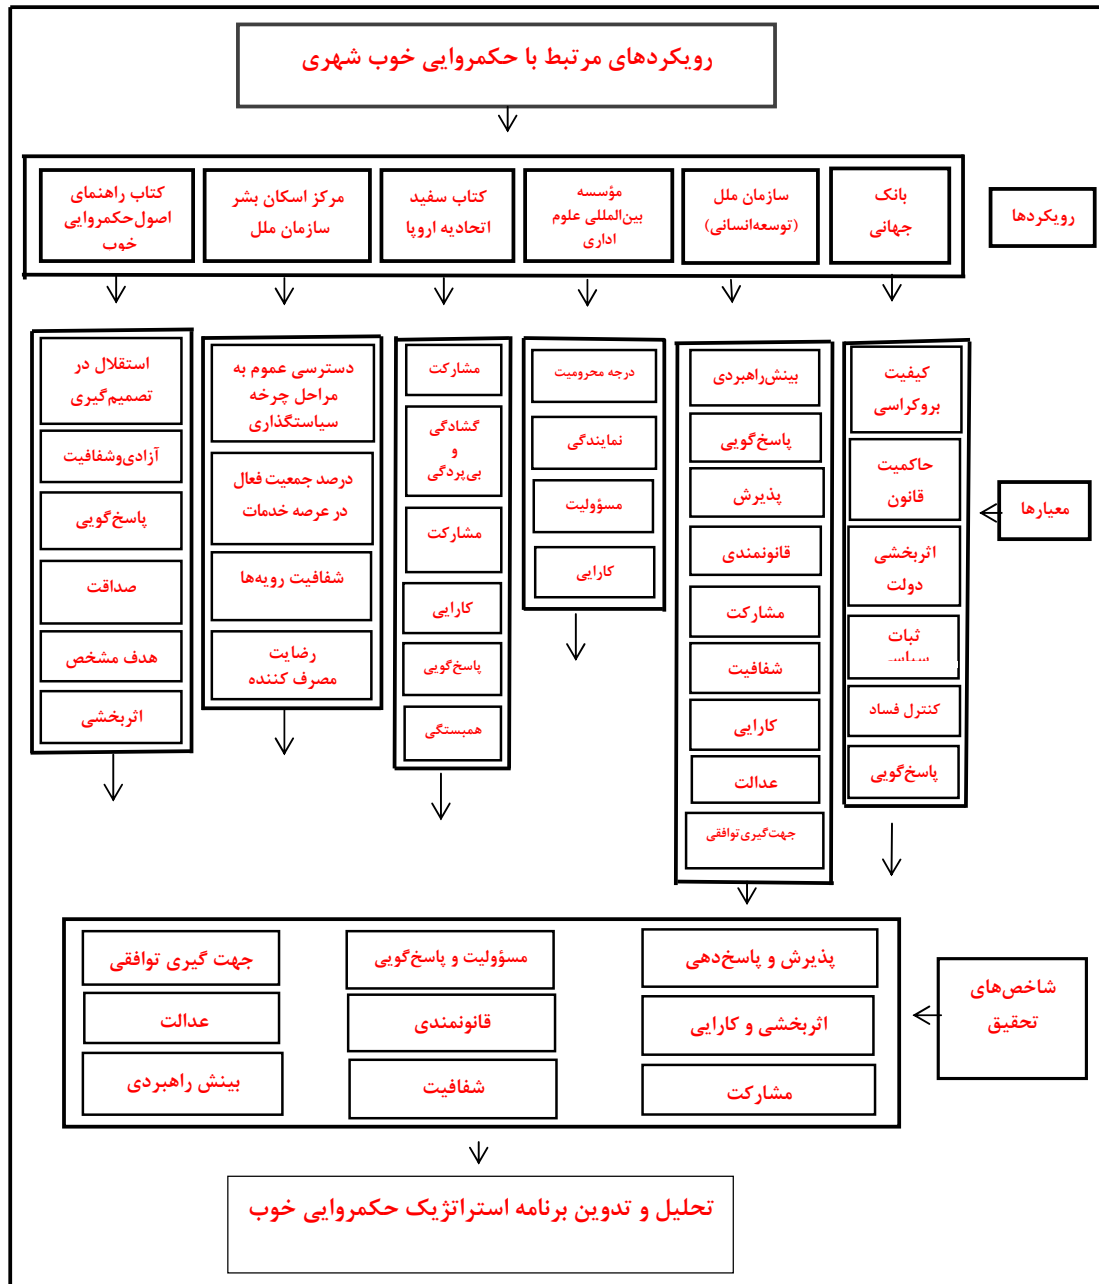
رویکردهای مرتبط با حکمروایی خوب شهری

رویکردها

بانک جهانی

سازمان ملل (توسعه‌انسانی)

مؤسسه بین‌المللی علوم اداری

کتاب سفید اتحادیه اروپا

مرکز اسکان بشر سازمان ملل

کتاب راهنمای اصول‌حکمروایی خوب

معیارها

کیفیت بروکراسی
حاکمیت قانون
اثربخشی دولت
ثبات سیاسی
کنترل فساد
پاسخ‌گویی

بینش‌راهبردی
پاسخ‌گویی
پذیرش
قانونمندی
مشارکت
شفافیت
کارایی
عدالت
جهت‌گیری توافقی

درجه محرومیت
نمایندگی
مسؤولیت
کارایی

مشارکت
گشادگی و بی‌پردگی
مشارکت
کارایی
پاسخ‌گویی
همبستگی

دسترسی عموم به مراحل چرخه سیاستگذاری
درصد جمعیت فعال در عرصه خدمات
شفافیت رویه‌ها
رضایت مصرف کننده

استقلال در تصمیم‌گیری
آزادی‌وشفافیت
پاسخ‌گویی
صداقت
هدف مشخص
اثربخشی

شاخص‌های تحقیق

پذیرش و پاسخ‌دهی
اثربخشی و کارایی
مشارکت

مسؤولیت و پاسخ‌گویی
قانونمندی
شفافیت

جهت گیری توافقی
عدالت
بینش راهبردی

تحلیل و تدوین برنامه استراتژیک حکمروایی خوب